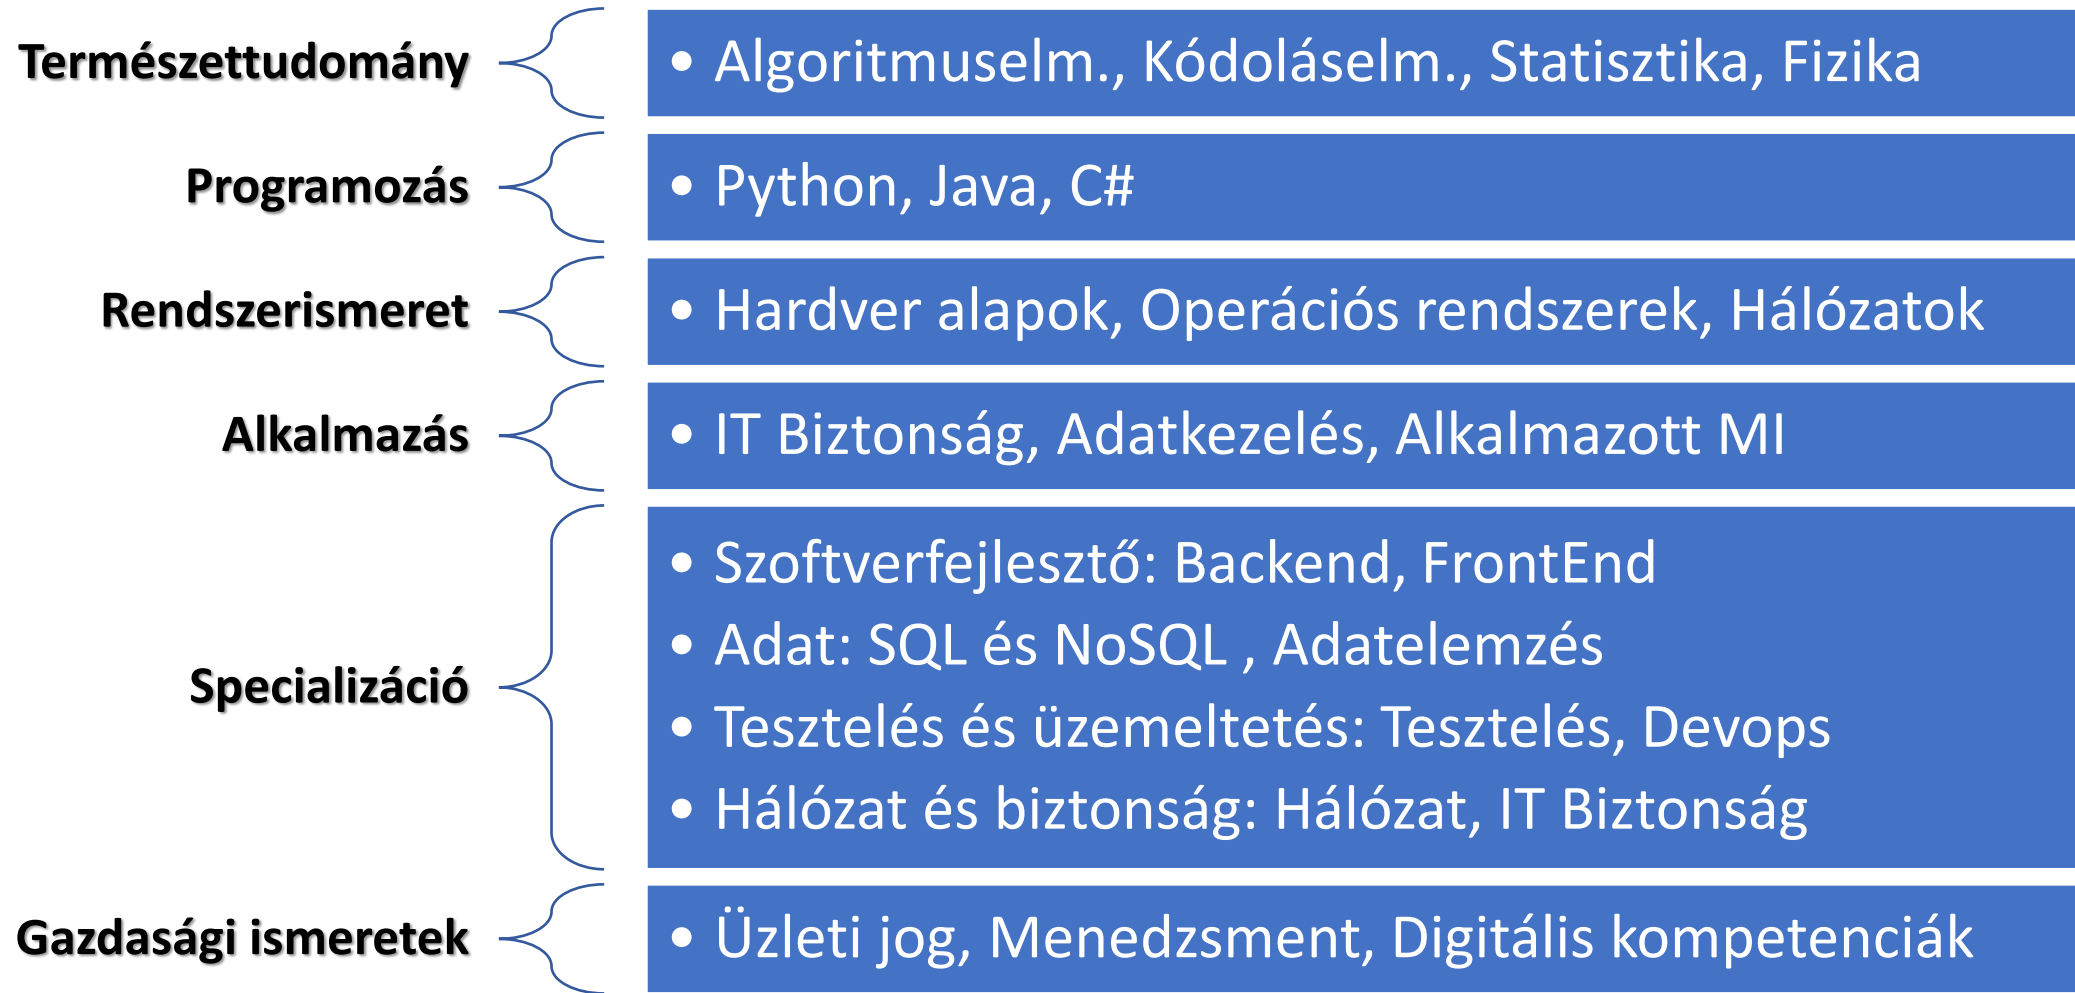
Természettudomány

- Algoritmuselm., Kódoláselm., Statisztika, Fizika

Programozás

- Python, Java, C#

Rendszerismeret

- Hardver alapok, Operációs rendszerek, Hálózatok

Alkalmazás

- IT Biztonság, Adatkezelés, Alkalmazott MI

Specializáció

- Szoftverfejlesztő: Backend, FrontEnd
- Adat: SQL és NoSQL , Adatelemzés
- Tesztelés és üzemeltetés: Tesztelés, Devops
- Hálózat és biztonság: Hálózat, IT Biztonság

Gazdasági ismeretek

- Üzleti jog, Menedzsment, Digitális kompetenciák